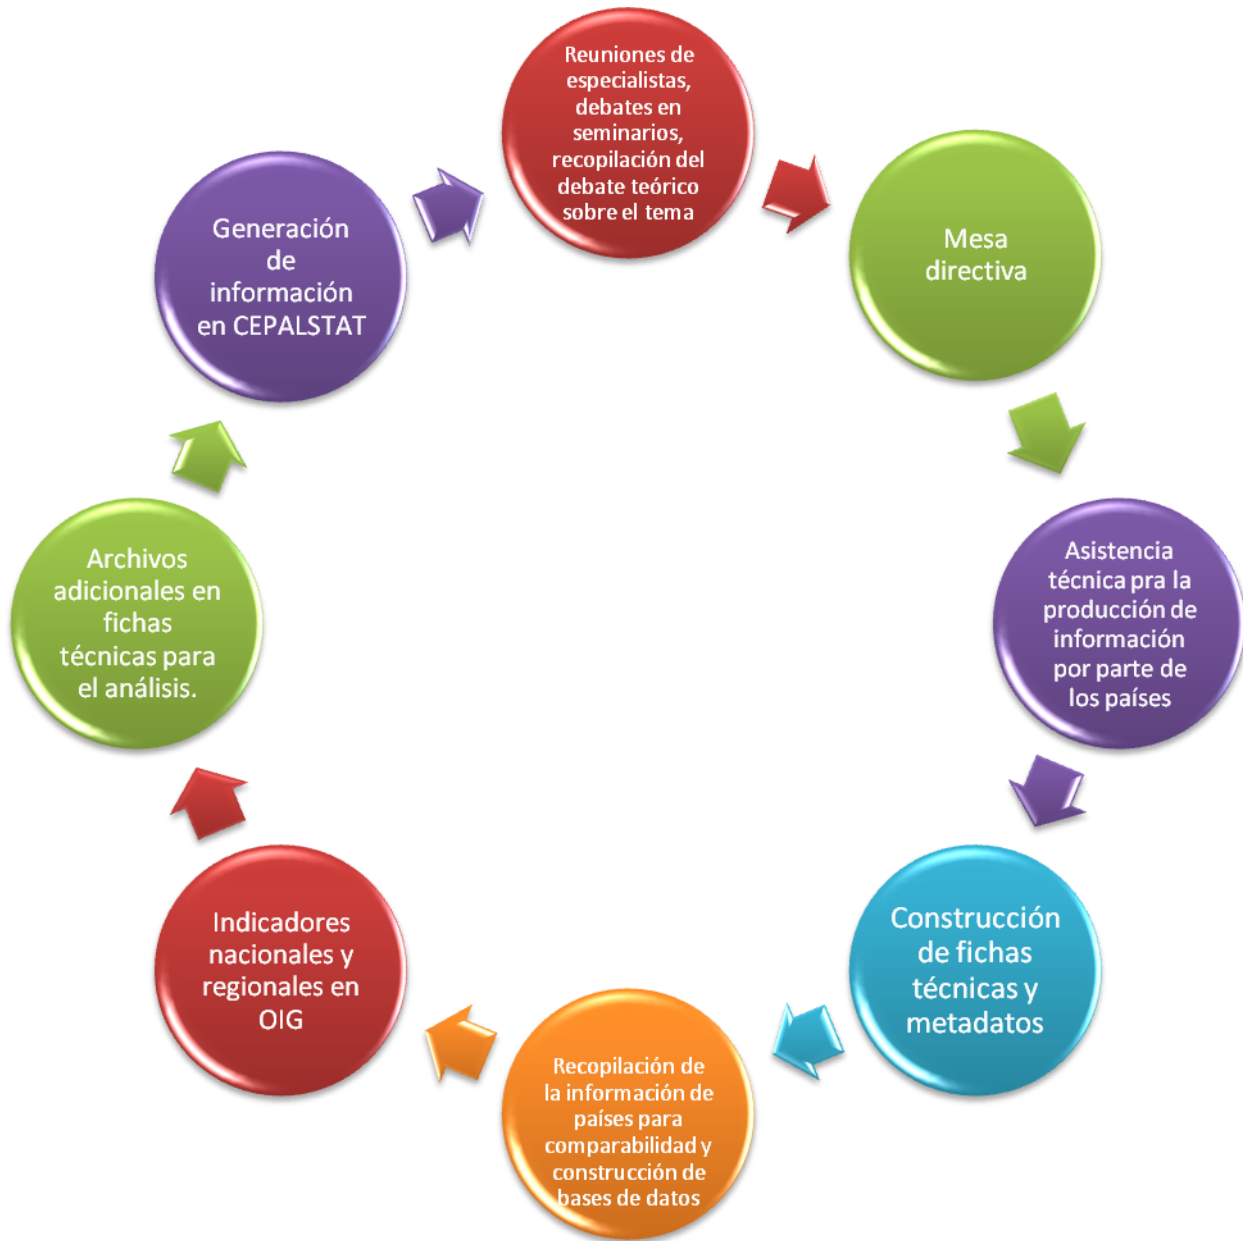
Reuniones de especialistas, debates en seminarios, recopilación del debate teórico sobre el tema

Mesa directiva

Asistencia técnica pra la producción de información por parte de los países

Construcción de fichas técnicas y metadatos

Recopilación de la información de países para comparabilidad y construcción de bases de datos

Indicadores nacionales y regionales en OIG

Archivos adicionales en fichas técnicas para el análisis.

Generación de información en CEPALSTAT